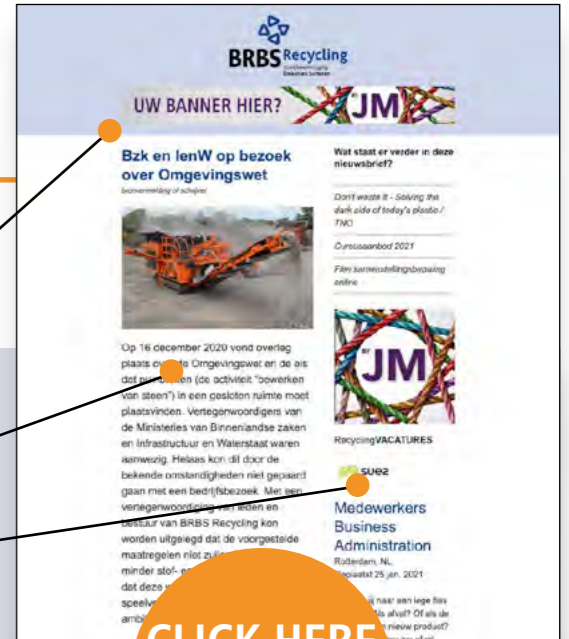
BRBS Recycling

UW BANNER HIER?

JM

Bzk en IenW op bezoek over Omgevingswet

bronvermelding of schrijver

Op 16 december 2020 vond overleg plaats over de Omgevingswet en de eis dat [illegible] (de activiteit "bewerken van steen") in een gesloten ruimte moet plaatsvinden. Vertegenwoordigers van de Ministeries van Binnenlandse zaken en Infrastructuur en Waterstaat waren aanwezig. Helaas kon dit door de bekende omstandigheden niet gepaard gaan met een bedrijfsbezoek. Met een vertegenwoordiging van leden en bestuur van BRBS Recycling kon worden uitgelegd dat de voorgestelde maatregelen niet zul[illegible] minder stof- e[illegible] dat deze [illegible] speelv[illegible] amb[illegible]

Wat staat er verder in deze nieuwsbrief?

Don't waste it - Solving the dark side of today's plastic / TNO

Cursusaanbod 2021

Film samenstellingsbepaling online

JM

RecyclingVACATURES

suez

Medewerkers Business Administration

Rotterdam, NL
Geplaatst 25 jan. 2021

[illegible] naar een lege fles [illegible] Als afval? Of als de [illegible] nieuw product?

CLICK HERE